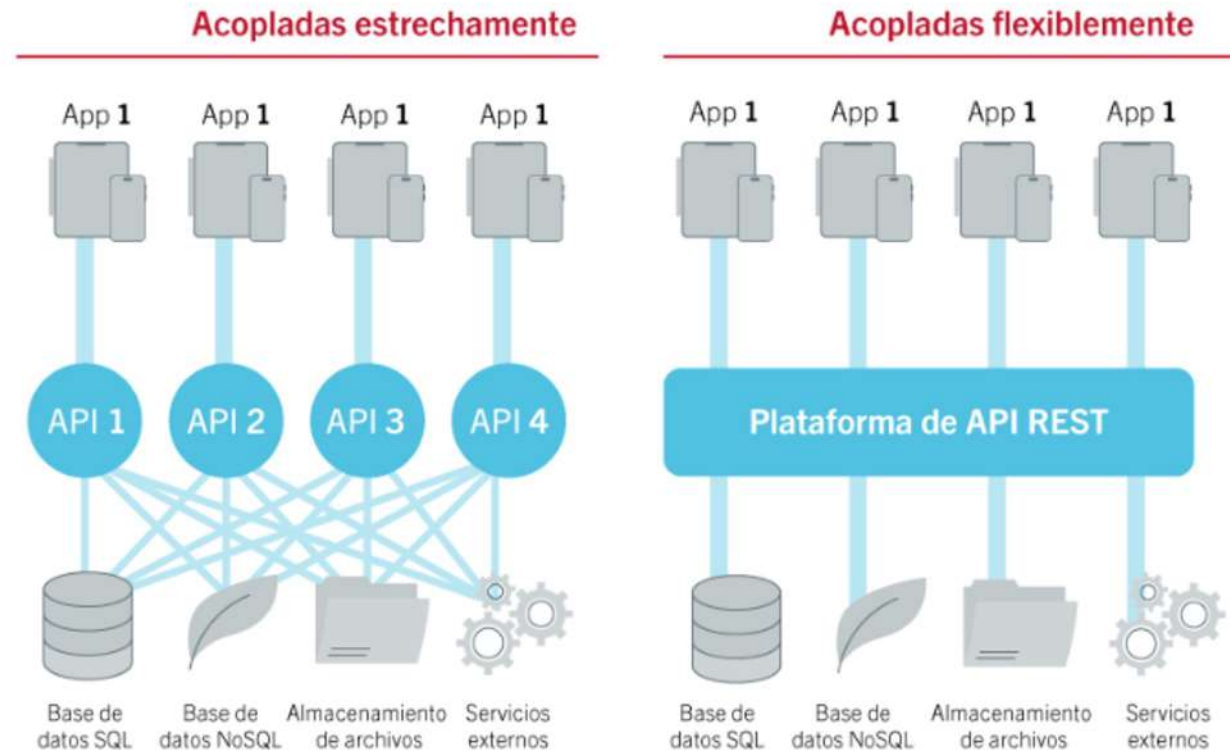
Acopladas estrechamente

App 1 App 1 App 1 App 1

API 1 API 2 API 3 API 4

Base de datos SQL
Base de datos NoSQL
Almacenamiento de archivos
Servicios externos

Acopladas flexiblemente

App 1 App 1 App 1 App 1

Plataforma de API REST

Base de datos SQL
Base de datos NoSQL
Almacenamiento de archivos
Servicios externos